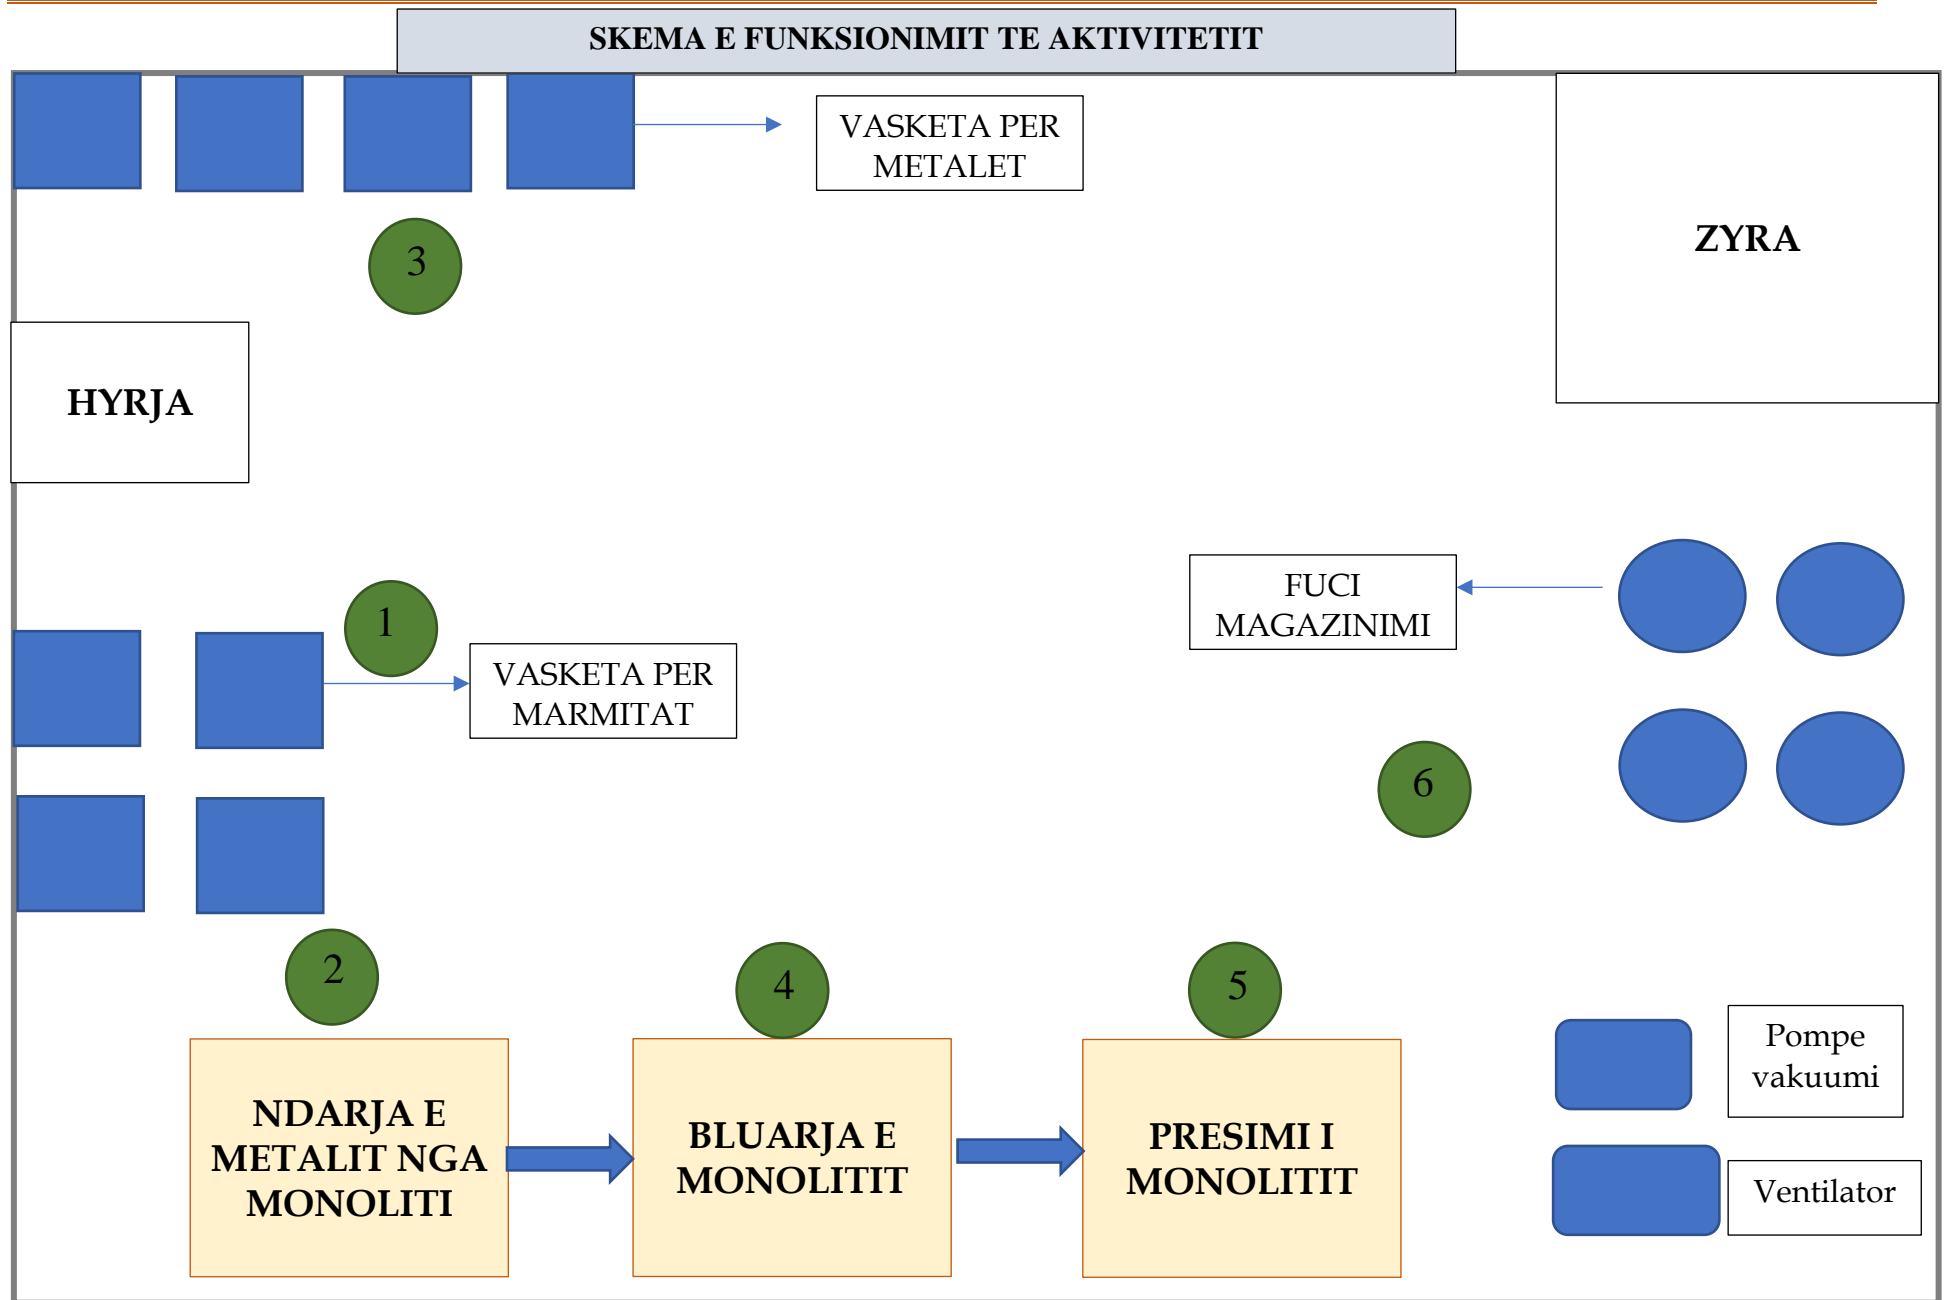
SKEMA E FUNKSIONIMIT TE AKTIVITETIT

VASKETA PER METALET

ZYRA

3

HYRJA

FUCI MAGAZINIMI

1

VASKETA PER MARMITAT

6

2

4

5

NDARJA E METALIT NGA MONOLITI

BLUARJA E MONOLITIT

PRESIMI I MONOLITIT

Pompe vakuumi

Ventilator